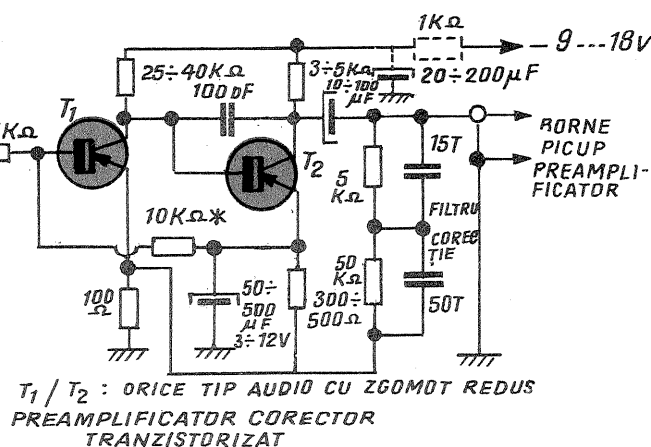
1KΩ
– 9 ---18v
25÷40KΩ
3÷5KΩ
10÷100 μF
20÷200μF
100pF
KΩ
$T_1$
$T_2$
BORNE PICUP PREAMPLIFICATOR
15T
5 KΩ
FILTRU CORECTIE
10KΩ Ж
50 KΩ
300÷500Ω
50T
100 Ω
50÷500 μF 3÷12V
$T_1$ / $T_2$ : ORICE TIP AUDIO CU ZGOMOT REDUS
PREAMPLIFICATOR CORECTOR TRANZISTORIZAT